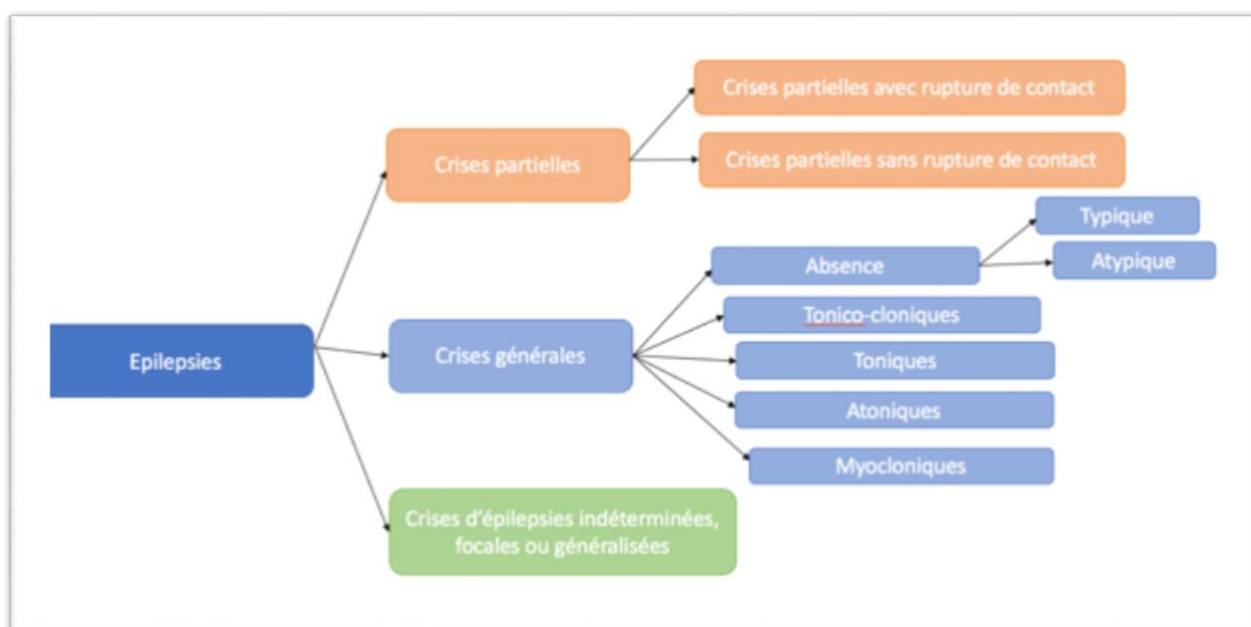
Epilepsies

Crises partielles

Crises partielles avec rupture de contact

Crises partielles sans rupture de contact

Crises générales

Absence

Typique

Atypique

Tonico-cloniques

Toniques

Atoniques

Myocloniques

Crises d'épilepsies indéterminées, focales ou généralisées